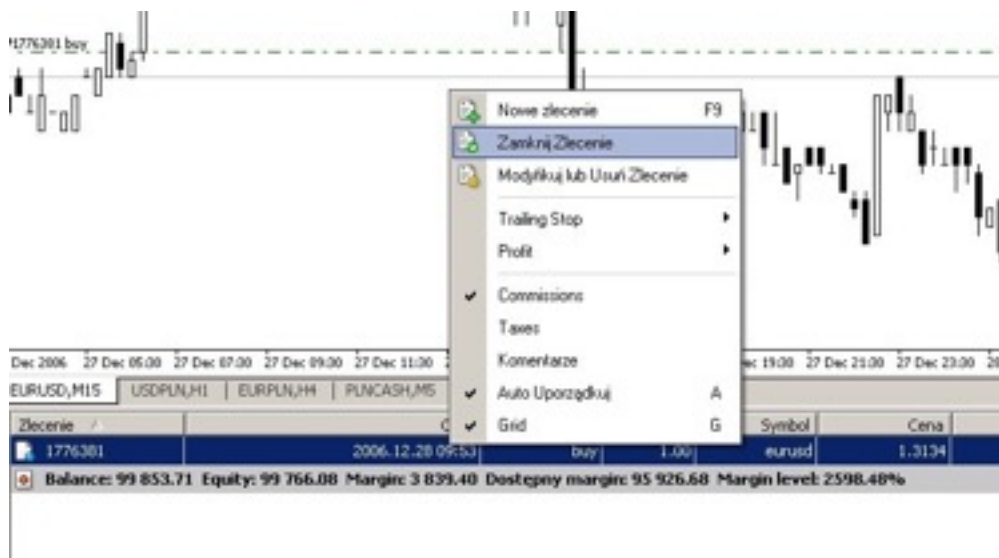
#1776301 buy

Nowe zlecenie F9
Zamknij Zlecenie
Modyfikuj lub Usuń Zlecenie
Trailing Stop
Profit
Commissions
Taxes
Komentarze
Auto Uporządkuj A
Grid G

Dec 2006 27 Dec 05:00 27 Dec 07:00 27 Dec 09:00 27 Dec 11:30 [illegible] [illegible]c 19:00 27 Dec 21:00 27 Dec 23:00 2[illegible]

EURUSD,M15 | USDPLN,H1 | EURPLN,H4 | PLNCASH,M5

| Zlecenie | C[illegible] | | | Symbol | Cena |
|---|---|---|---|---|---|
| 1776381 | 2006.12.28 09:53 | buy | 1.00 | eurusd | 1.3134 |

Balance: 99 853.71 Equity: 99 766.08 Margin: 3 839.40 Dostępny margin: 95 926.68 Margin level: 2598.48%